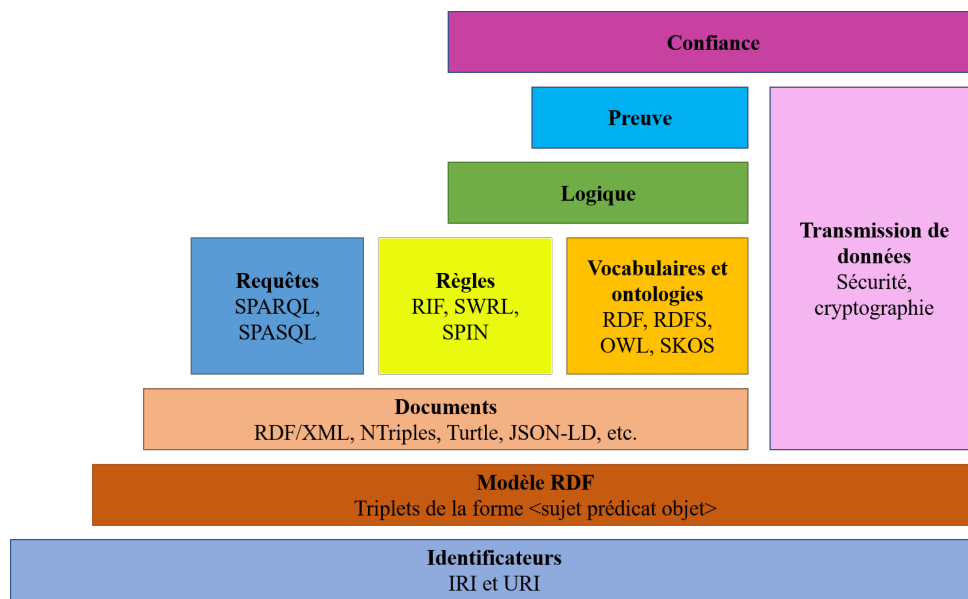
Confiance

Preuve

Logique

Requêtes
SPARQL,
SPASQL

Règles
RIF, SWRL,
SPIN

Vocabulaires et ontologies
RDF, RDFS,
OWL, SKOS

Transmission de données
Sécurité, cryptographie

Documents
RDF/XML, NTriples, Turtle, JSON-LD, etc.

Modèle RDF
Triplets de la forme <sujet prédicat objet>

Identificateurs
IRI et URI